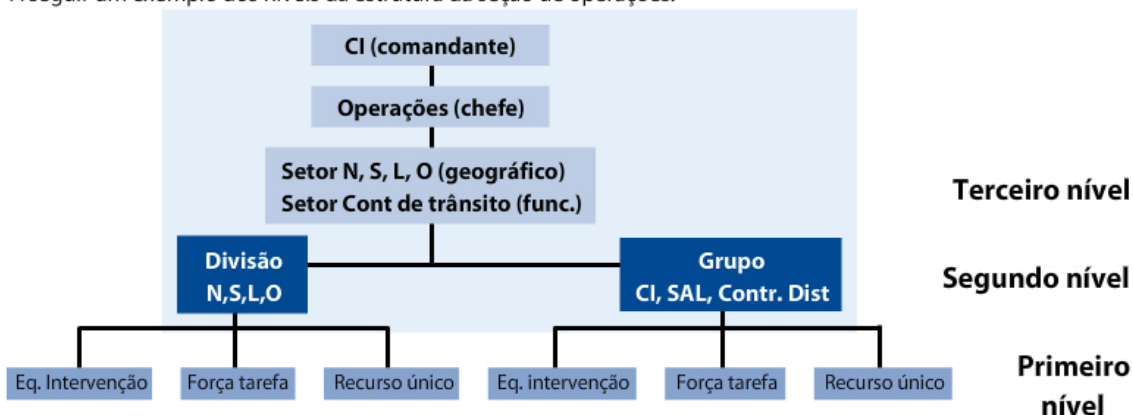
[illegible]

CI (comandante)

Operações (chefe)

Setor N, S, L, O (geográfico)
Setor Cont de trânsito (func.)

Terceiro nível

Divisão
N,S,L,O

Grupo
CI, SAL, Contr. Dist

Segundo nível

Eq. Intervenção

Força tarefa

Recurso único

Eq. intervenção

Força tarefa

Recurso único

Primeiro nível